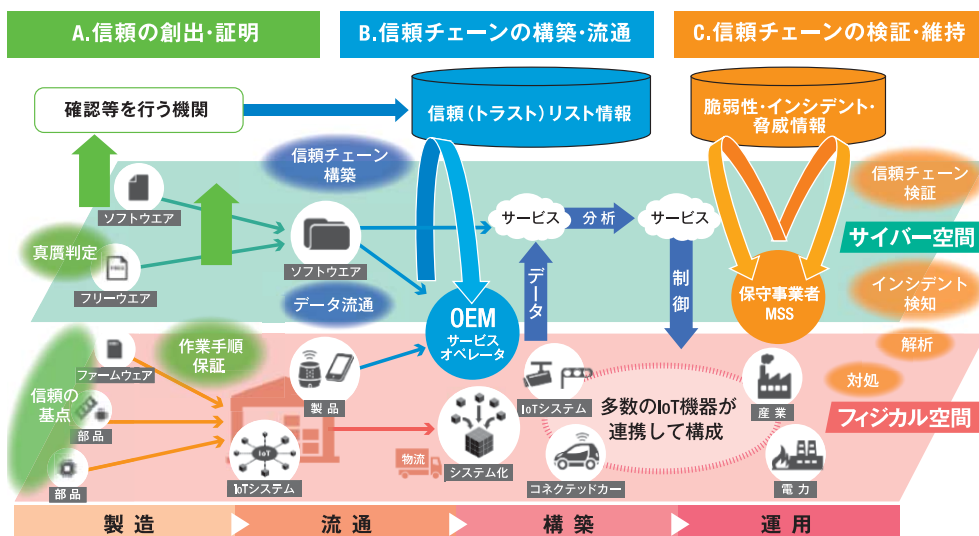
A.信頼の創出・証明

B.信頼チェーンの構築・流通

C.信頼チェーンの検証・維持

確認等を行う機関

信頼(トラスト)リスト情報

脆弱性・インシデント・脅威情報

信頼チェーン構築

信頼チェーン検証

ソフトウエア

真贋判定

フリーウエア

ソフトウエア

サービス

分析

サービス

サイバー空間

データ流通

データ

制御

インシデント検知

OEM サービスオペレータ

保守事業者 MSS

作業手順保証

解析

ファームウェア

対処

信頼の基点

部品

製品

IoTシステム

多数のIoT機器が連携して構成

産業

フィジカル空間

物流

システム化

IoT

IoTシステム

部品

コネクテッドカー

電力

製造

流通

構築

運用